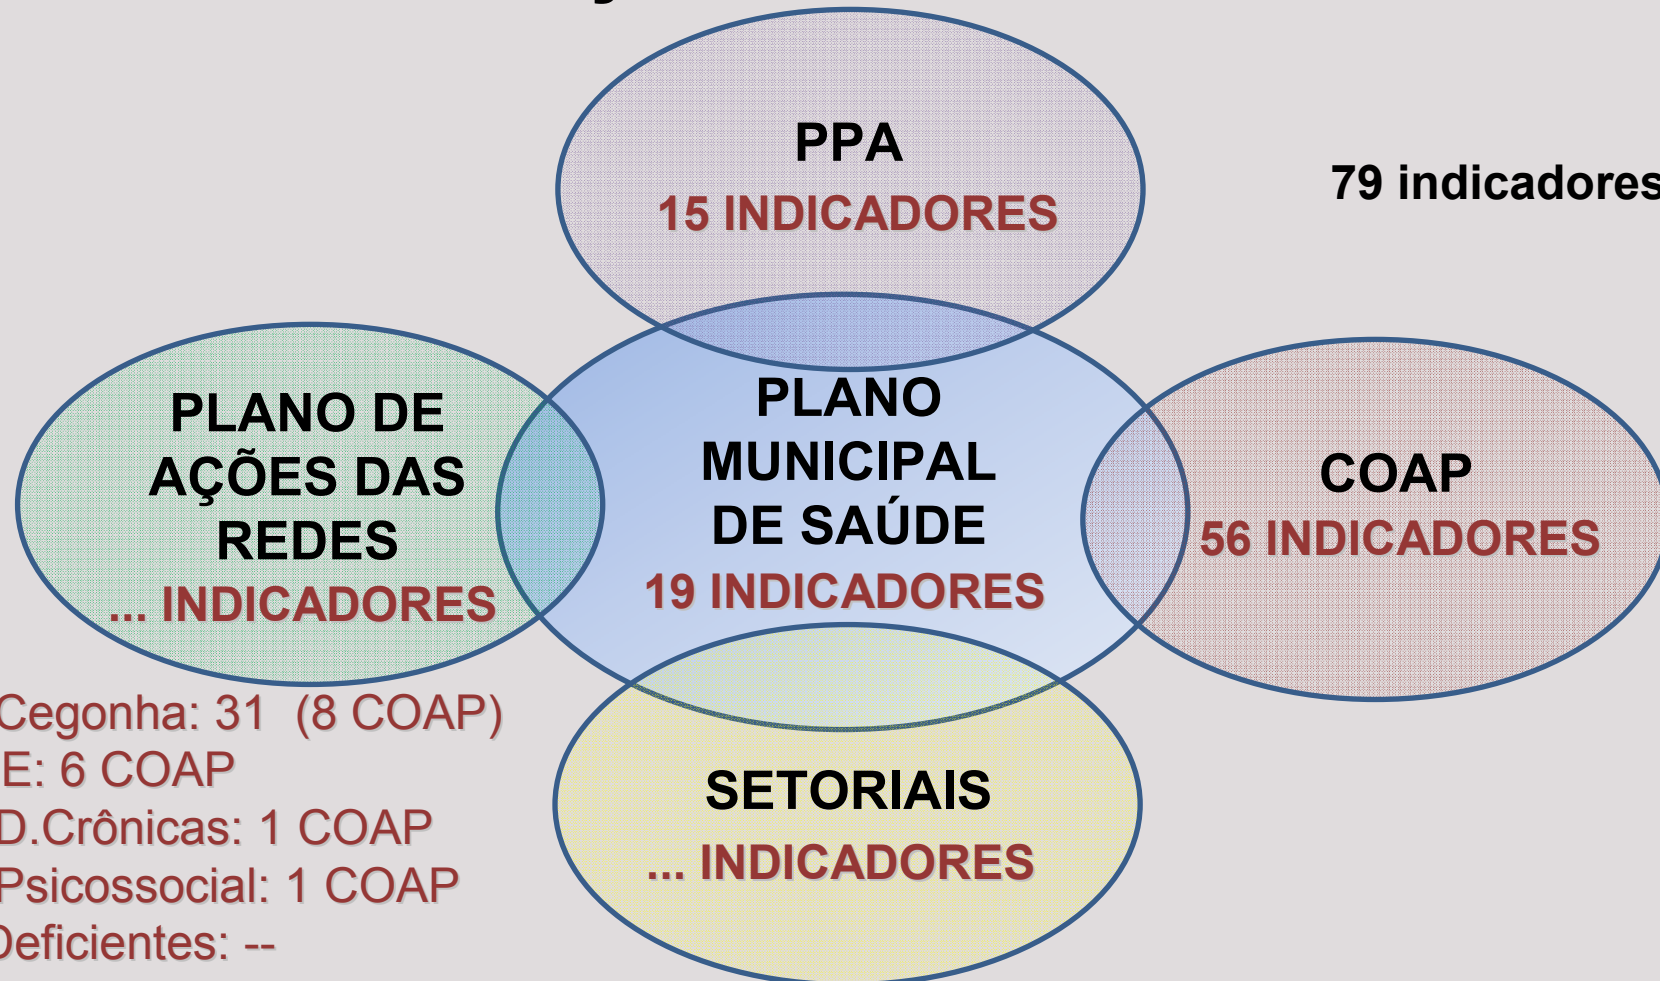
PPA
15 INDICADORES

79 indicadores

PLANO DE AÇÕES DAS REDES
... INDICADORES

PLANO MUNICIPAL DE SAÚDE
19 INDICADORES

COAP
56 INDICADORES

SETORIAIS
... INDICADORES

Cegonha: 31 (8 COAP)
E: 6 COAP
D.Crônicas: 1 COAP
Psicossocial: 1 COAP
eficientes: --